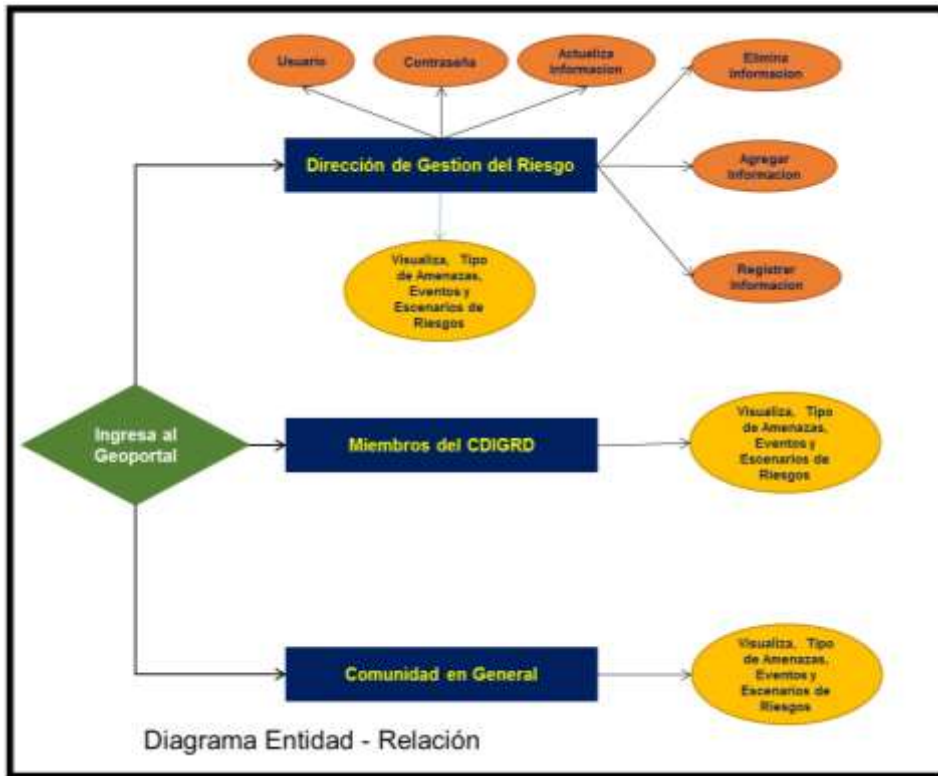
Usuario

Contraseña

Actualiza Informacion

Elimina Informacion

Dirección de Gestion del Riesgo

Agregar Informacion

Visualiza, Tipo de Amenazas, Eventos y Escenarios de Riesgos

Registrar Informacion

Ingresa al Geoportal

Miembros del CDIGRD

Visualiza, Tipo de Amenazas, Eventos y Escenarios de Riesgos

Comunidad en General

Visualiza, Tipo de Amenazas, Eventos y Escenarios de Riesgos

Diagrama Entidad - Relación